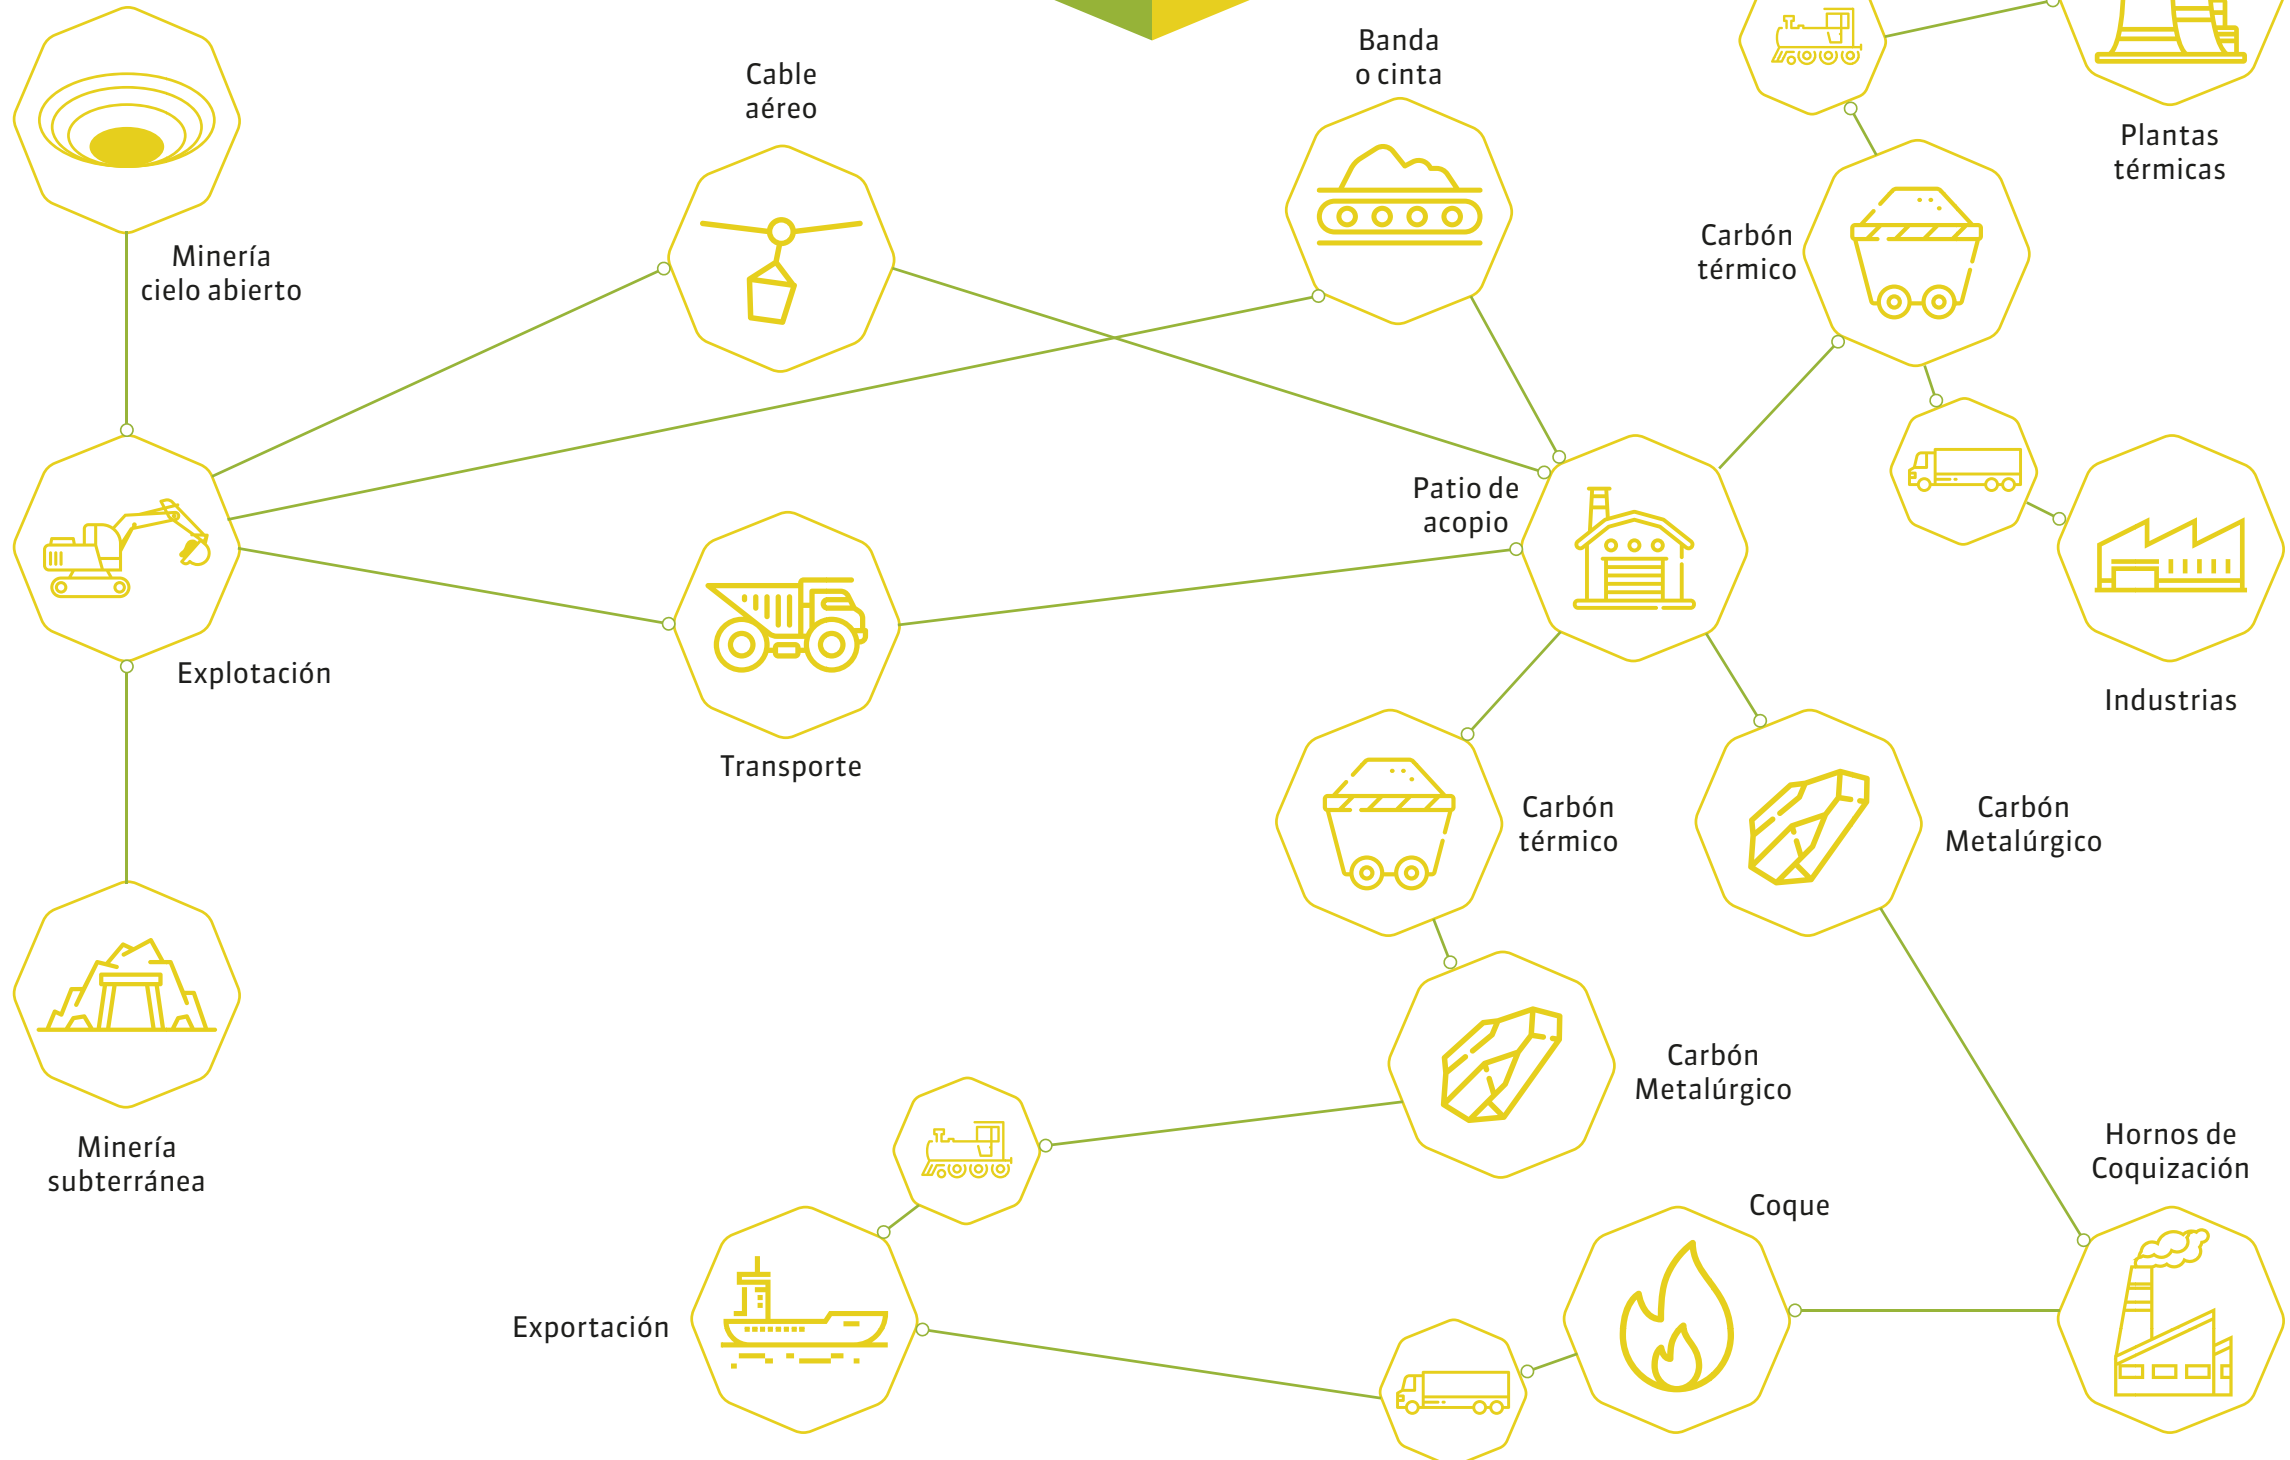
Cable aéreo

Banda o cinta

Plantas térmicas

Minería cielo abierto

Carbón térmico

Patio de acopio

Explotación

Industrias

Transporte

Carbón térmico

Carbón Metalúrgico

Carbón Metalúrgico

Minería subterránea

Hornos de Coquización

Coque

Exportación